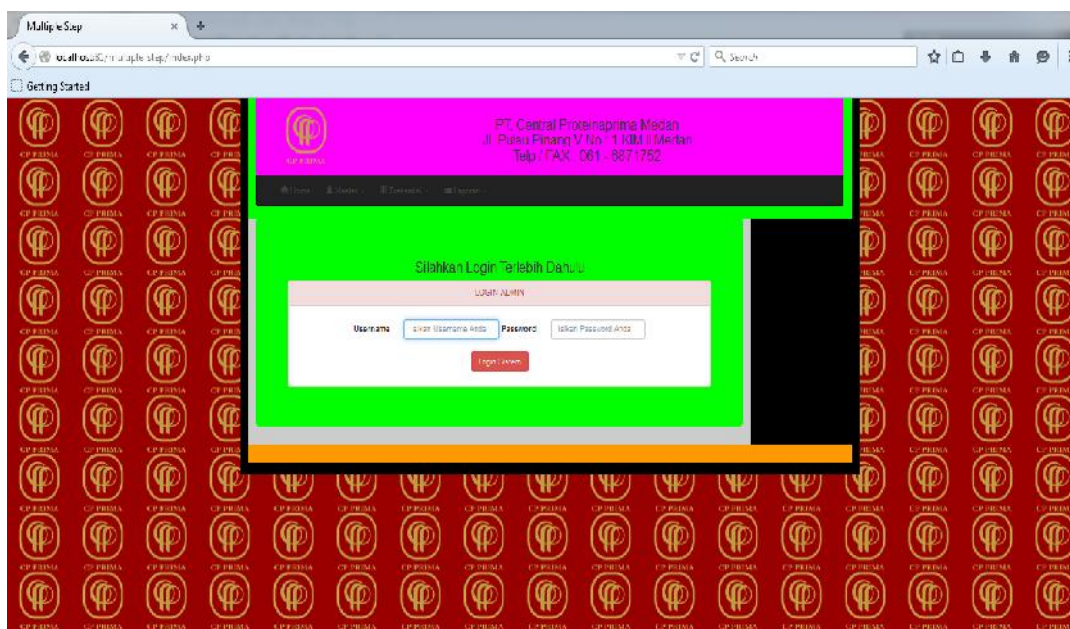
Multiple Step

localhost:8080/multiple step/index.php

Search

Getting Started

CP PRIMA

PT. Central Proteinaprima Medan
Jl. Pulau Pinang V No. 1 KIM II Medan
Telp / FAX : 061 - 6871752

Home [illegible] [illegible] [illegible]

Silahkan Login Terlebih Dahulu

LOGIN ADMIN

Username Isikan Username Anda Password Isikan Password Anda

Login System

CP PRIMA